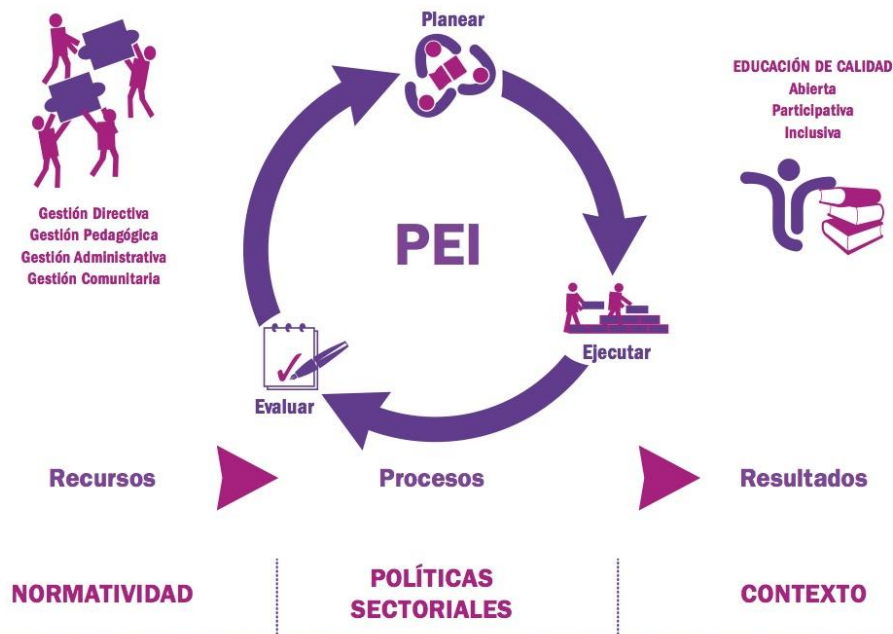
Planear

EDUCACIÓN DE CALIDAD
Abierta
Participativa
Inclusiva

Gestión Directiva
Gestión Pedagógica
Gestión Administrativa
Gestión Comunitaria

PEI

Ejecutar

Evaluar

Recursos

Procesos

Resultados

NORMATIVIDAD

POLÍTICAS SECTORIALES

CONTEXTO